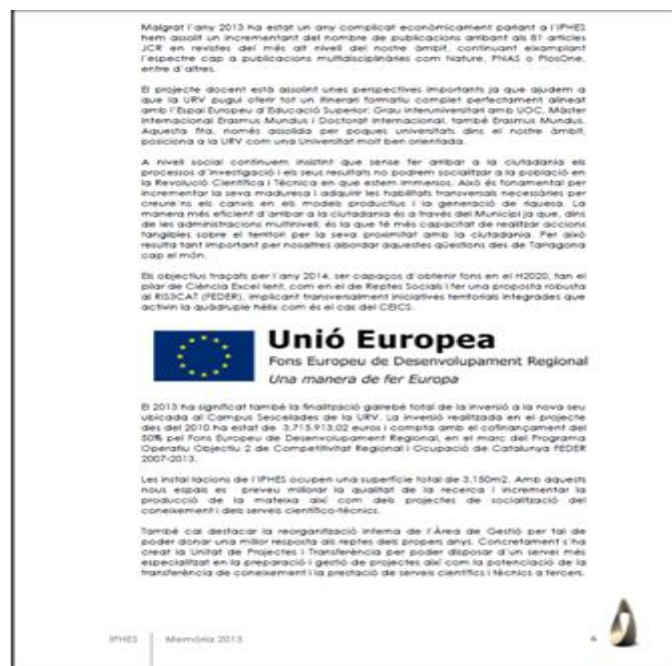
Malgrat l'any 2013 ha estat un any complicat econòmicament parlant a l'IPHES hem assolit un increment del nombre de publicacions arribant als 81 articles JCR en revistes del més alt nivell del nostre àmbit, continuant eixamplant l'espectre cap a publicacions multidisciplinàries com Nature, PNAS o PlosOne, entre d'altres.

El projecte docent està assolint unes perspectives importants ja que ajudem a que la URV pugui oferir tot un itinerari formatiu complet perfectament alineat amb l'Espai Europeu d'Educació Superior: Grau interuniversitari amb UOC, Màster Internacional Erasmus Mundus i Doctorat internacional, també Erasmus Mundus. Aquesta fita, només assolida per poques universitats dins el nostre àmbit, posiciona a la URV com una Universitat molt ben orientada.

A nivell social continuem insistint que sense fer arribar a la ciutadania els processos d'investigació i els seus resultats no podrem socialitzar a la població en la Revolució Científica i Tècnica en que estem immersos. Això és fonamental per incrementar la seva maduresa i adquirir les habilitats transversals necessàries per creure'ns els canvis en els models productius i la generació de riquesa. La manera més eficient d'arribar a la ciutadania és a través del Municipi ja que, dins de les administracions multinivell, és la que té més capacitat de realitzar accions tangibles sobre el territori per la seva proximitat amb la ciutadania. Per això resulta tant important per nosaltres abordar aquestes qüestions des de Tarragona cap el món.

Els objectius traçats per l'any 2014, ser capaços d'obtenir fons en el H2020, tan el pilar de Ciència Excel·lent, com en el de Reptes Socials i fer una proposta robusta al RIS3CAT (FEDER), implicant transversalment iniciatives territorials integrades que activin la quàdruple hèlix com és el cas del CBCS.

Unió Europea
Fons Europeu de Desenvolupament Regional
Una manera de fer Europa

El 2013 ha significat també la finalització gairebé total de la inversió a la nova seu ubicada al Campus Sescelades de la URV. La inversió realitzada en el projecte des del 2010 ha estat de 3.715.913,02 euros i compta amb el cofinançament del 50% pel Fons Europeu de Desenvolupament Regional, en el marc del Programa Operatiu Objectiu 2 de Competitivitat Regional i Ocupació de Catalunya FEDER 2007-2013.

Les instal·lacions de l'IPHES ocupen una superfície total de 3.150m2. Amb aquests nous espais es preveu millorar la qualitat de la recerca i incrementar la producció de la mateixa així com dels projectes de socialització del coneixement i dels serveis científico-tècnics.

També cal destacar la reorganització interna de l'Àrea de Gestió per tal de poder donar una millor resposta als reptes dels propers anys. Concretament s'ha creat la Unitat de Projectes i Transferència per poder disposar d'un servei més especialitzat en la preparació i gestió de projectes així com la potenciació de la transferència de coneixement i la prestació de serveis científics i tècnics a tercers.

IPHES | Memòria 2013 6